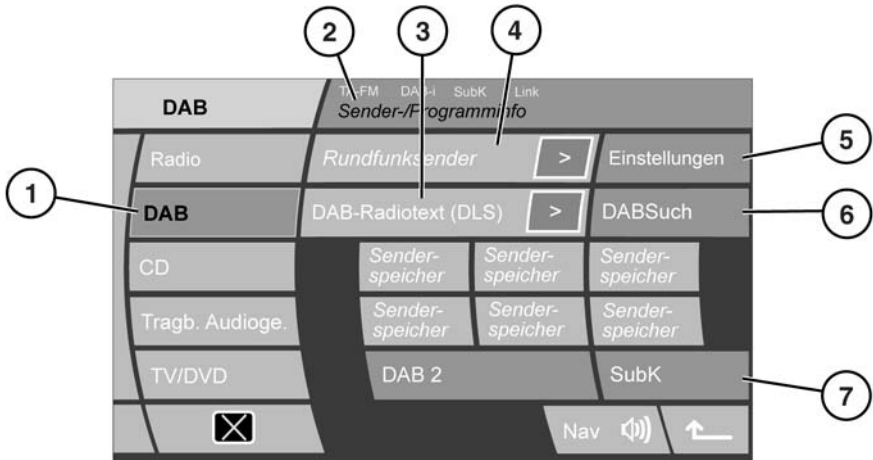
2 3 4

DAB

TA-FM DAB-i SubK Link

Sender-/Programminfo

Radio

Rundfunksender >

Einstellungen 5

1 DAB

DAB-Radiotext (DLS) >

DABSuch 6

CD

Senderspeicher

Senderspeicher

Senderspeicher

Tragb. Audioge.

Senderspeicher

Senderspeicher

Senderspeicher

TV/DVD

DAB 2

SubK 7

Nav